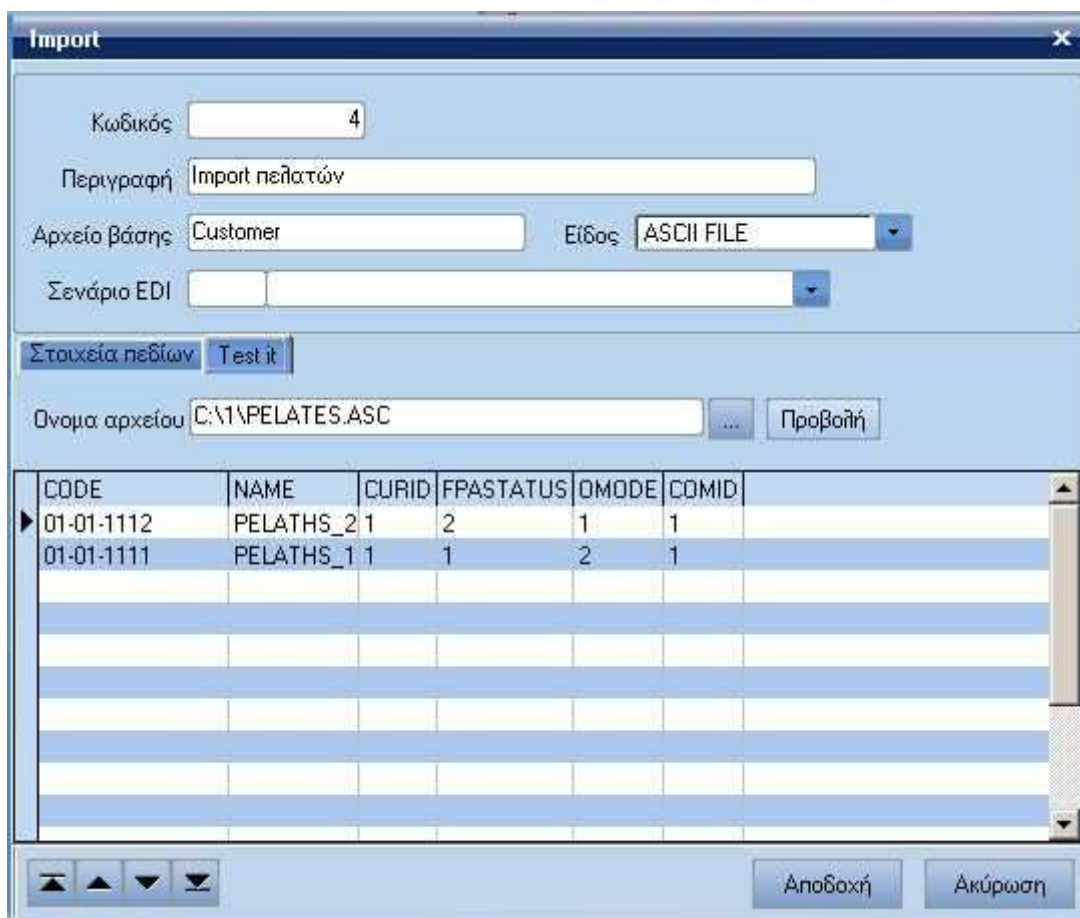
Import

Κωδικός 4

Περιγραφή Import πελατών

Αρχείο βάσης Customer

Είδος ASCII FILE

Σενάριο EDI

Στοιχεία πεδίων Test it

Ονομα αρχείου C:\1\PELATES.ASC ... Προβολή

| CODE | NAME | CURID | FPASTATUS | OMODE | COMID |
|---|---|---|---|---|---|
| 01-01-1112 | PELATHS_2 | 1 | 2 | 1 | 1 |
| 01-01-1111 | PELATHS_1 | 1 | 1 | 2 | 1 |

Αποδοχή Ακύρωση